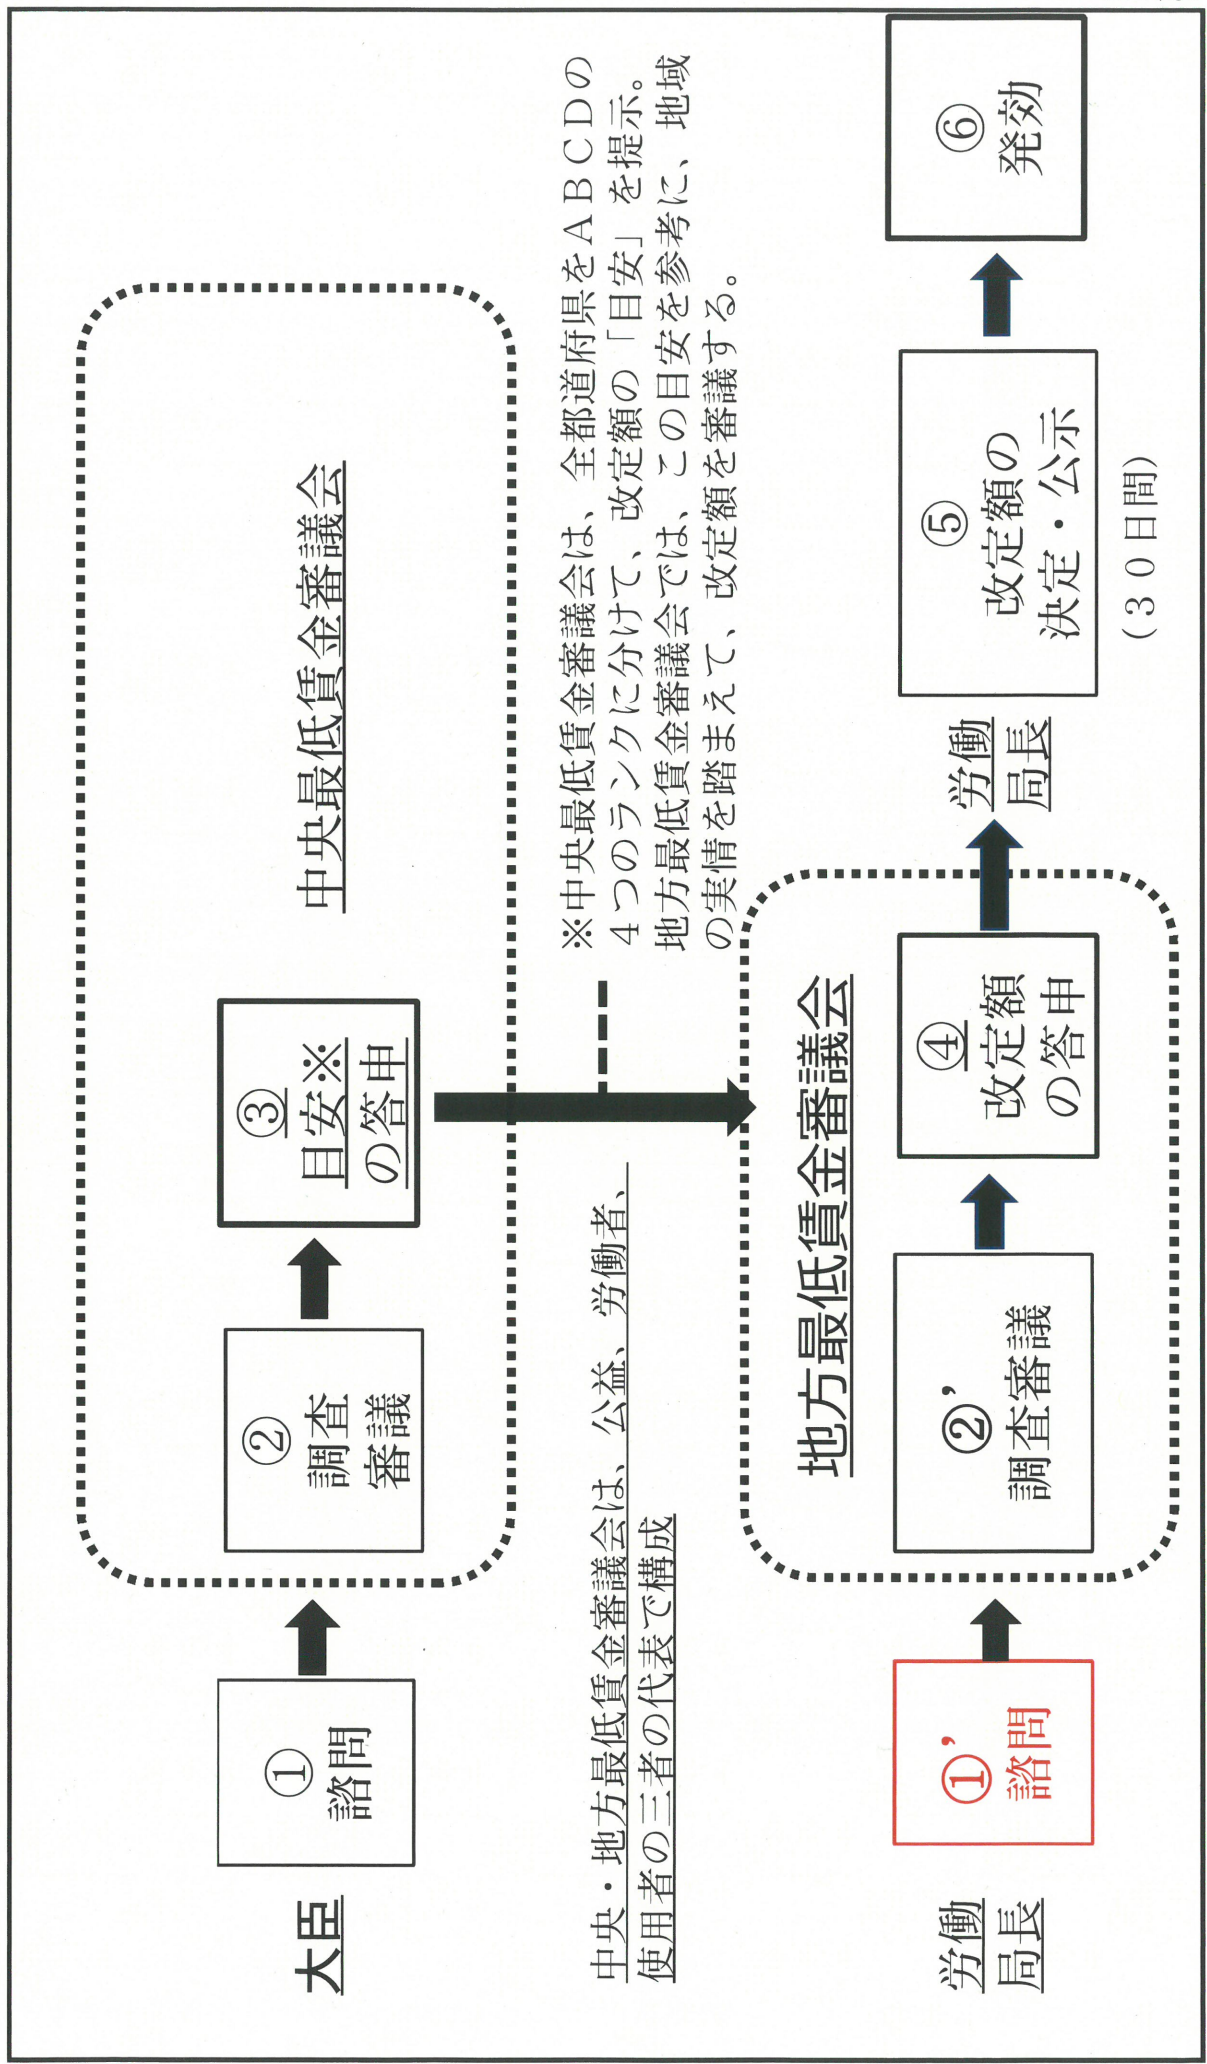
大臣

①
諮問

中央最低賃金審議会

②
調査
審議

③
目安※
の答申

中央・地方最低賃金審議会は、公益、労働者、使用者の三者の代表で構成

※中央最低賃金審議会は、全都道府県をＡＢＣＤの４つのランクに分けて、改定額の「目安」を提示。地方最低賃金審議会では、この目安を参考に、地域の実情を踏まえて、改定額を審議する。

労働局長

①’
諮問

地方最低賃金審議会

②’
調査審議

④
改定額
の答申

労働局長

⑤
改定額の
決定・公示
（３０日間）

⑥
発効